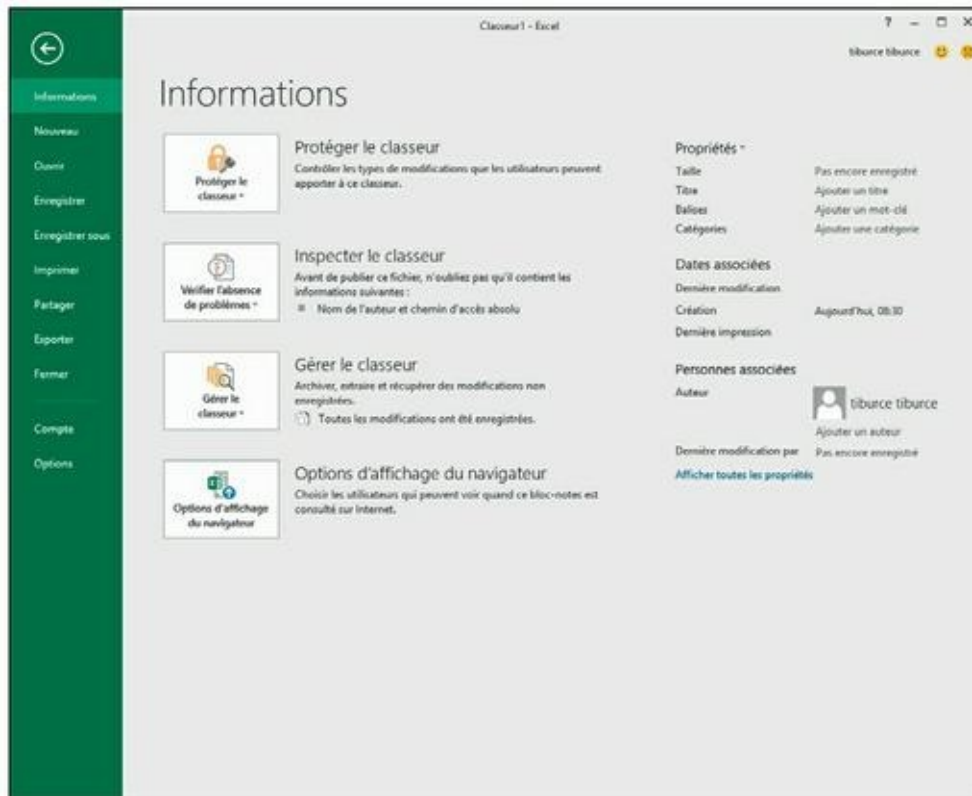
Classeur1 - Excel

? – □ ×

tiburce tiburce

Informations
Nouveau
Ouvrir
Enregistrer
Enregistrer sous
Imprimer
Partager
Exporter
Fermer

Compte
Options

Informations

Protéger le classeur ▾

Protéger le classeur

Contrôler les types de modifications que les utilisateurs peuvent apporter à ce classeur.

Vérifier l'absence de problèmes ▾

Inspecter le classeur

Avant de publier ce fichier, n'oubliez pas qu'il contient les informations suivantes :

Nom de l'auteur et chemin d'accès absolu

Gérer le classeur ▾

Gérer le classeur

Archiver, extraire et récupérer des modifications non enregistrées.

Toutes les modifications ont été enregistrées.

Options d'affichage du navigateur

Options d'affichage du navigateur

Choisir les utilisateurs qui peuvent voir quand ce bloc-notes est consulté sur Internet.

Propriétés ▾

| | |
|---|---|
| Taille | Pas encore enregistré |
| Titre | Ajouter un titre |
| Balises | Ajouter un mot-clé |
| Catégories | Ajouter une catégorie |

Dates associées

| | |
|---|---|
| Dernière modification | |
| Création | Aujourd'hui, 08:30 |
| Dernière impression | |

Personnes associées

Auteur

tiburce tiburce

Ajouter un auteur

Dernière modification par Pas encore enregistré

Afficher toutes les propriétés